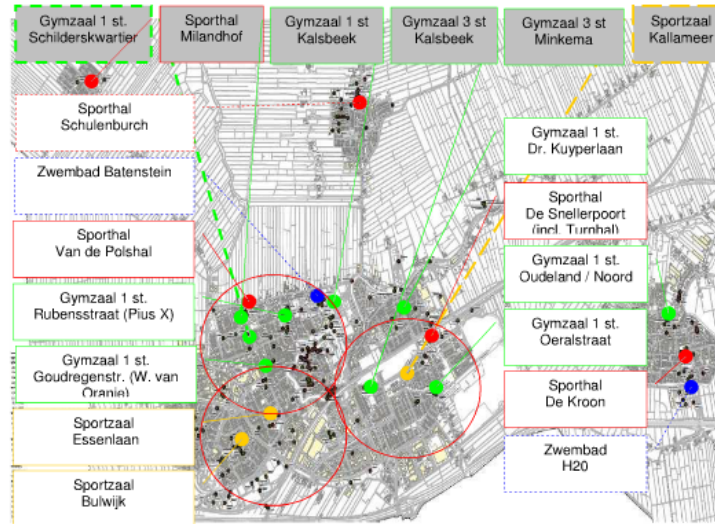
Gymzaal 1 st. Schilderskwartier

Sporthal Milandhof

Gymzaal 1 st Kalsbeek

Gymzaal 3 st Kalsbeek

Gymzaal 3 st Minkema

Sportzaal Kallameer

Sporthal Schulenburch

Zwembad Batenstein

Sporthal Van de Polshal

Gymzaal 1 st. Rubensstraat (Pius X)

Gymzaal 1 st. Goudregenstr. (W. van Oranje)

Sportzaal Essenlaan

Sportzaal Bulwijk

Gymzaal 1 st. Dr. Kuyperlaan

Sporthal De Snellerpoort (incl. Turnhal)

Gymzaal 1 st. Oudeland / Noord

Gymzaal 1 st. Oeralstraat

Sporthal De Kroon

Zwembad H20